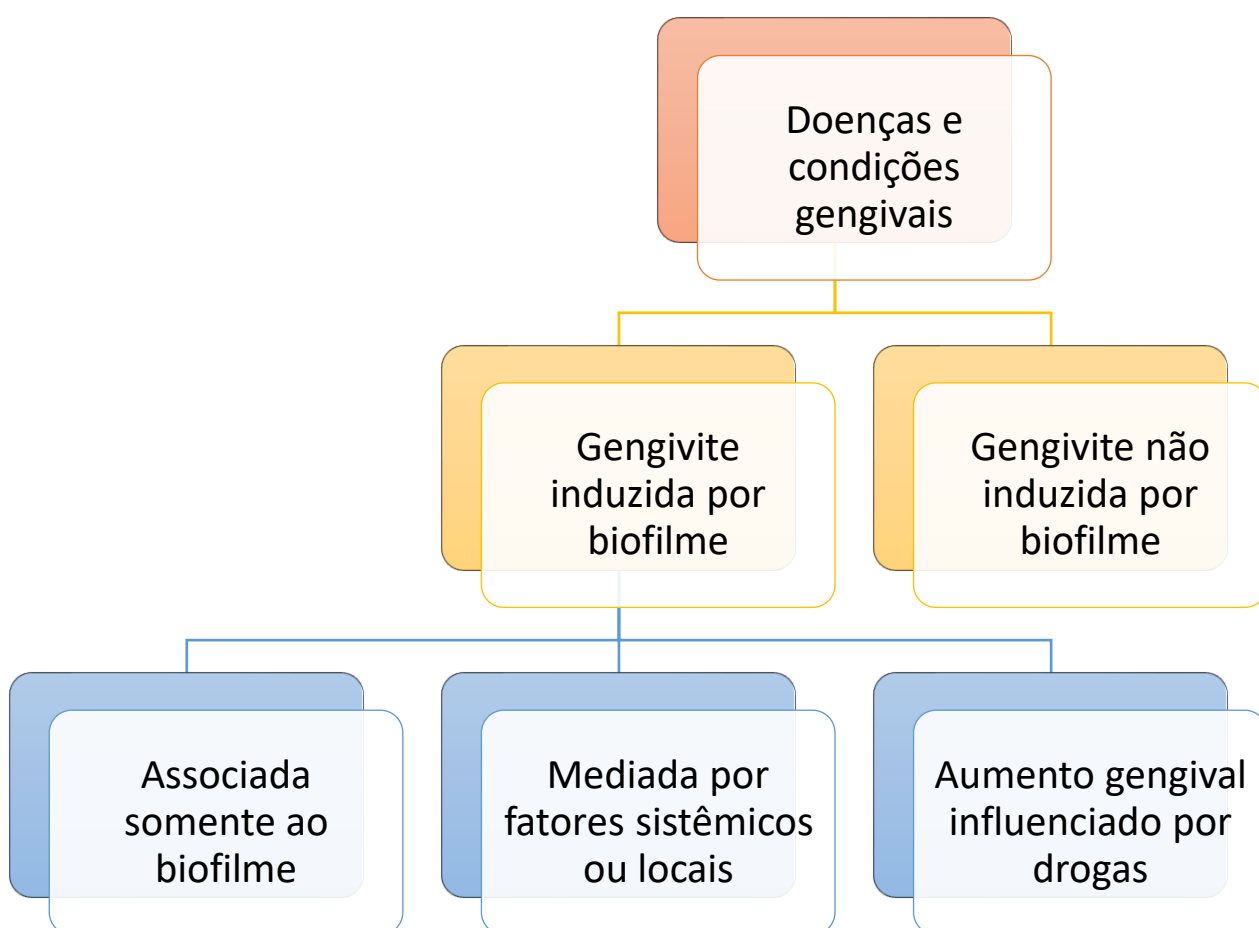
Doenças e condições gengivais

Gengivite induzida por biofilme

Gengivite não induzida por biofilme

Associada somente ao biofilme

Mediada por fatores sistêmicos ou locais

Aumento gengival influenciado por drogas